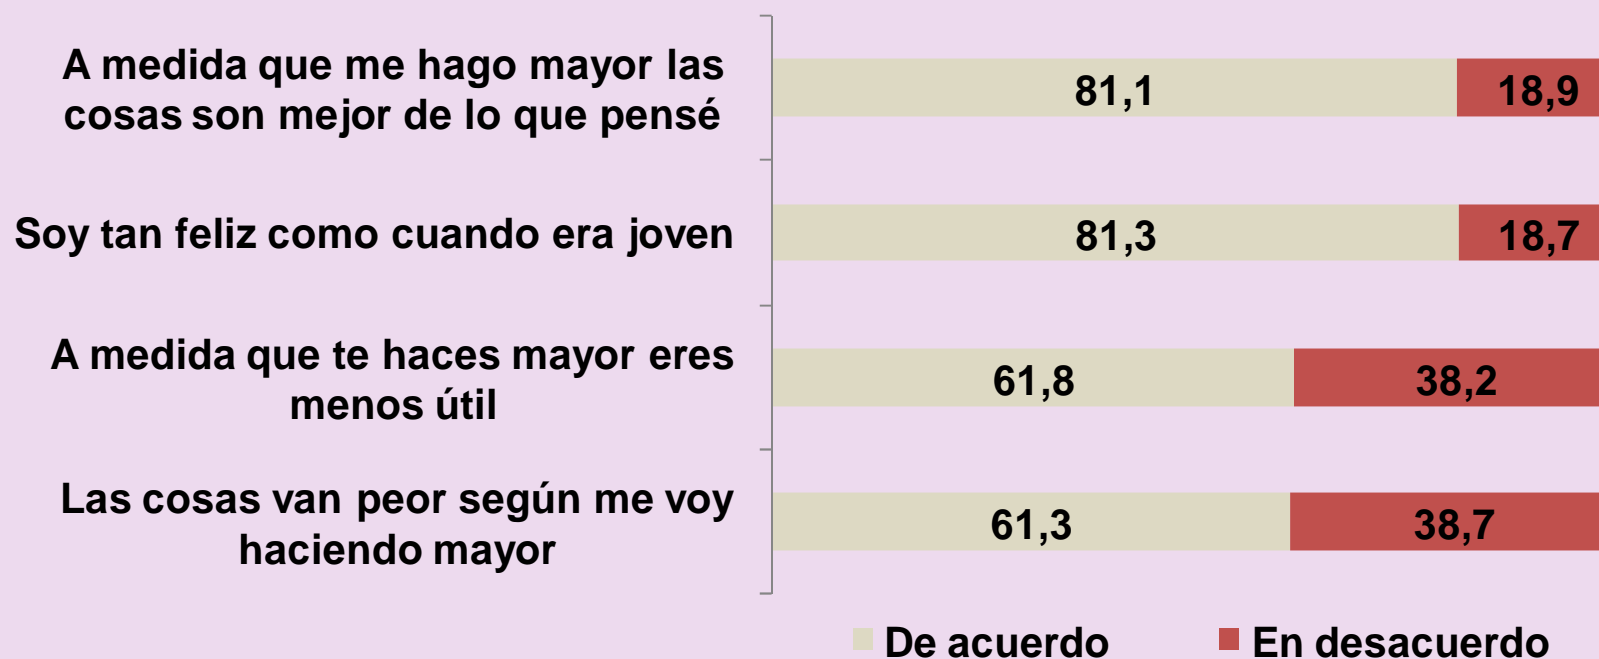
A medida que me hago mayor las cosas son mejor de lo que pensé

81,1

18,9

Soy tan feliz como cuando era joven

81,3

18,7

A medida que te haces mayor eres menos útil

61,8

38,2

Las cosas van peor según me voy haciendo mayor

61,3

38,7

De acuerdo

En desacuerdo